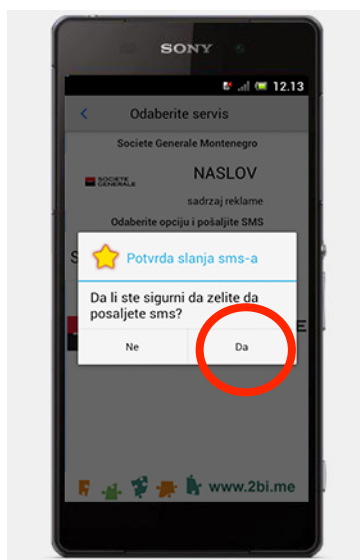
SONY

12.13

Odaberite servis

Societe Generale Montenegro

SOCIETE GENERALE

NASLOV

sadrzaj reklame

Odaberite opciju i pošaljite SMS

Potvrda slanja sms-a

Da li ste sigurni da zelite da posaljete sms?

Ne

Da

www.2bi.me